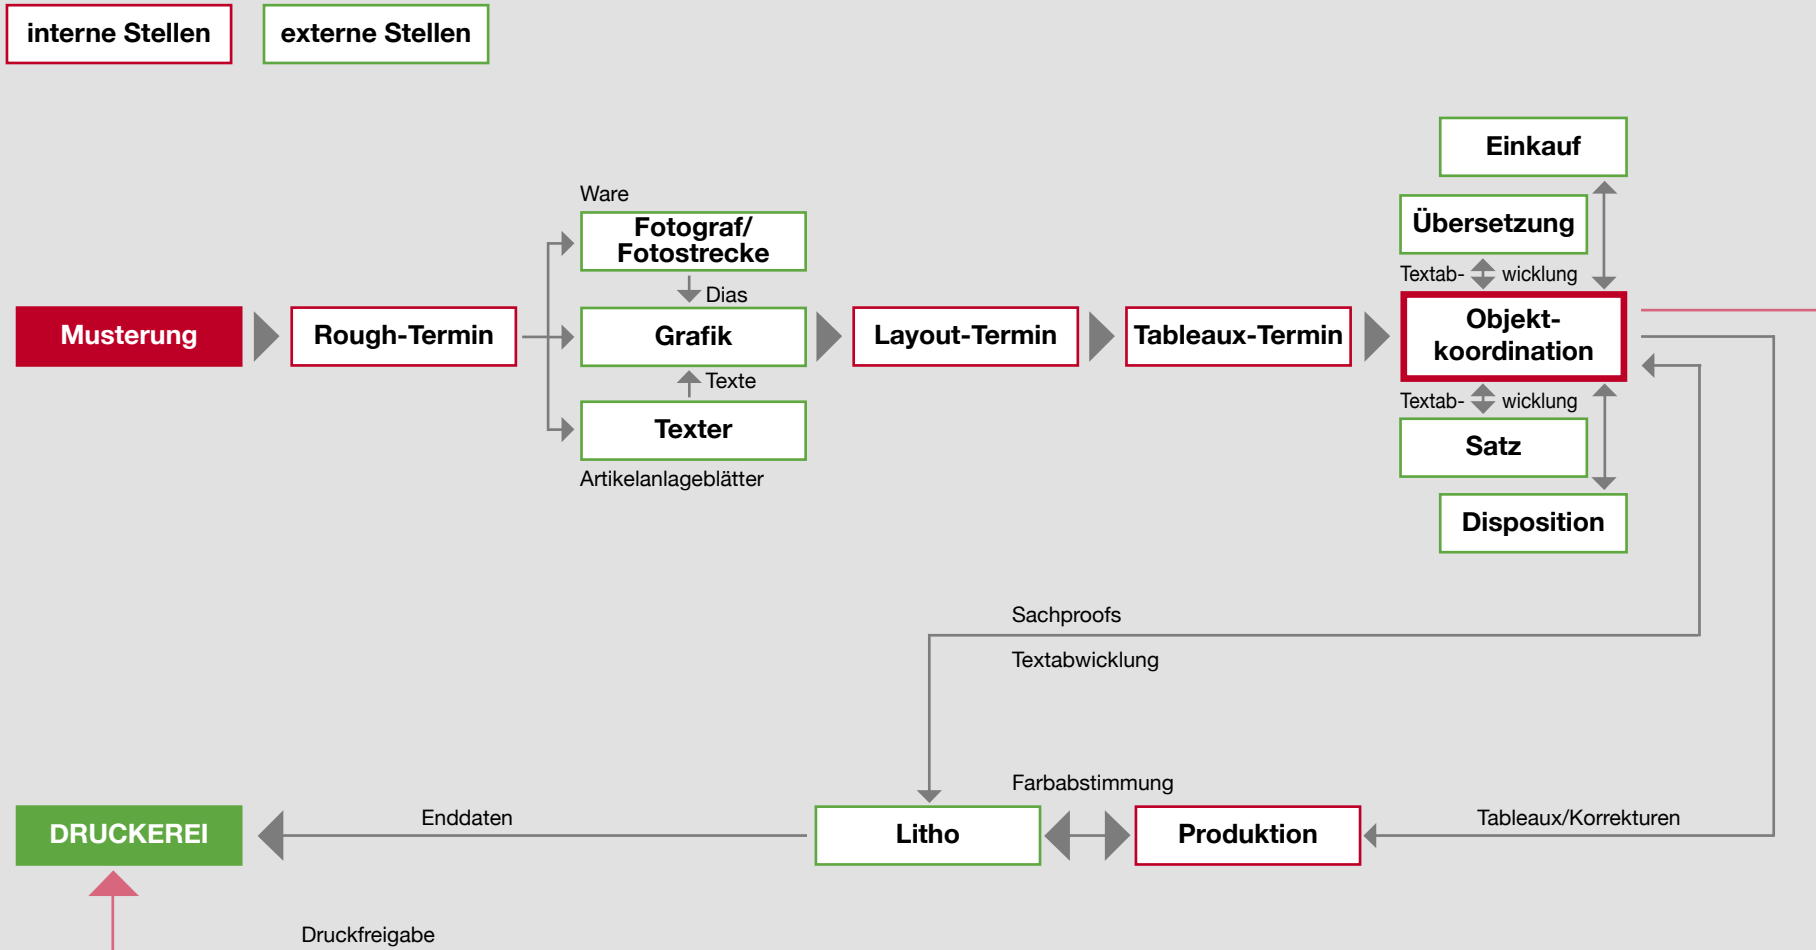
interne Stellen

externe Stellen

Einkauf

Ware

Fotograf/ Fotostrecke

Übersetzung

Textab- wicklung

Dias

Musterung

Rough-Termin

Grafik

Layout-Termin

Tableaux-Termin

Objekt- koordination

Texte

Textab- wicklung

Texter

Satz

Artikelanlageblätter

Disposition

Sachproofs

Textabwicklung

Farbabstimmung

Enddaten

Tableaux/Korrekturen

DRUCKEREI

Litho

Produktion

Druckfreigabe